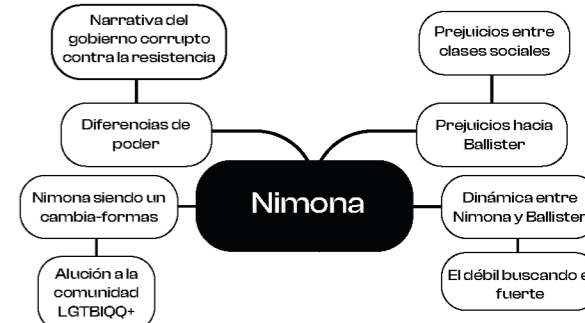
Narrativa del gobierno corrupto contra la resistencia

Diferencias de poder

Prejuicios entre clases sociales

Prejuicios hacia Ballister

Nimona

Nimona siendo un cambia-formas

Alución a la comunidad LGTBIQQ+

Dinámica entre Nimona y Ballister

El débil buscando e fuerte